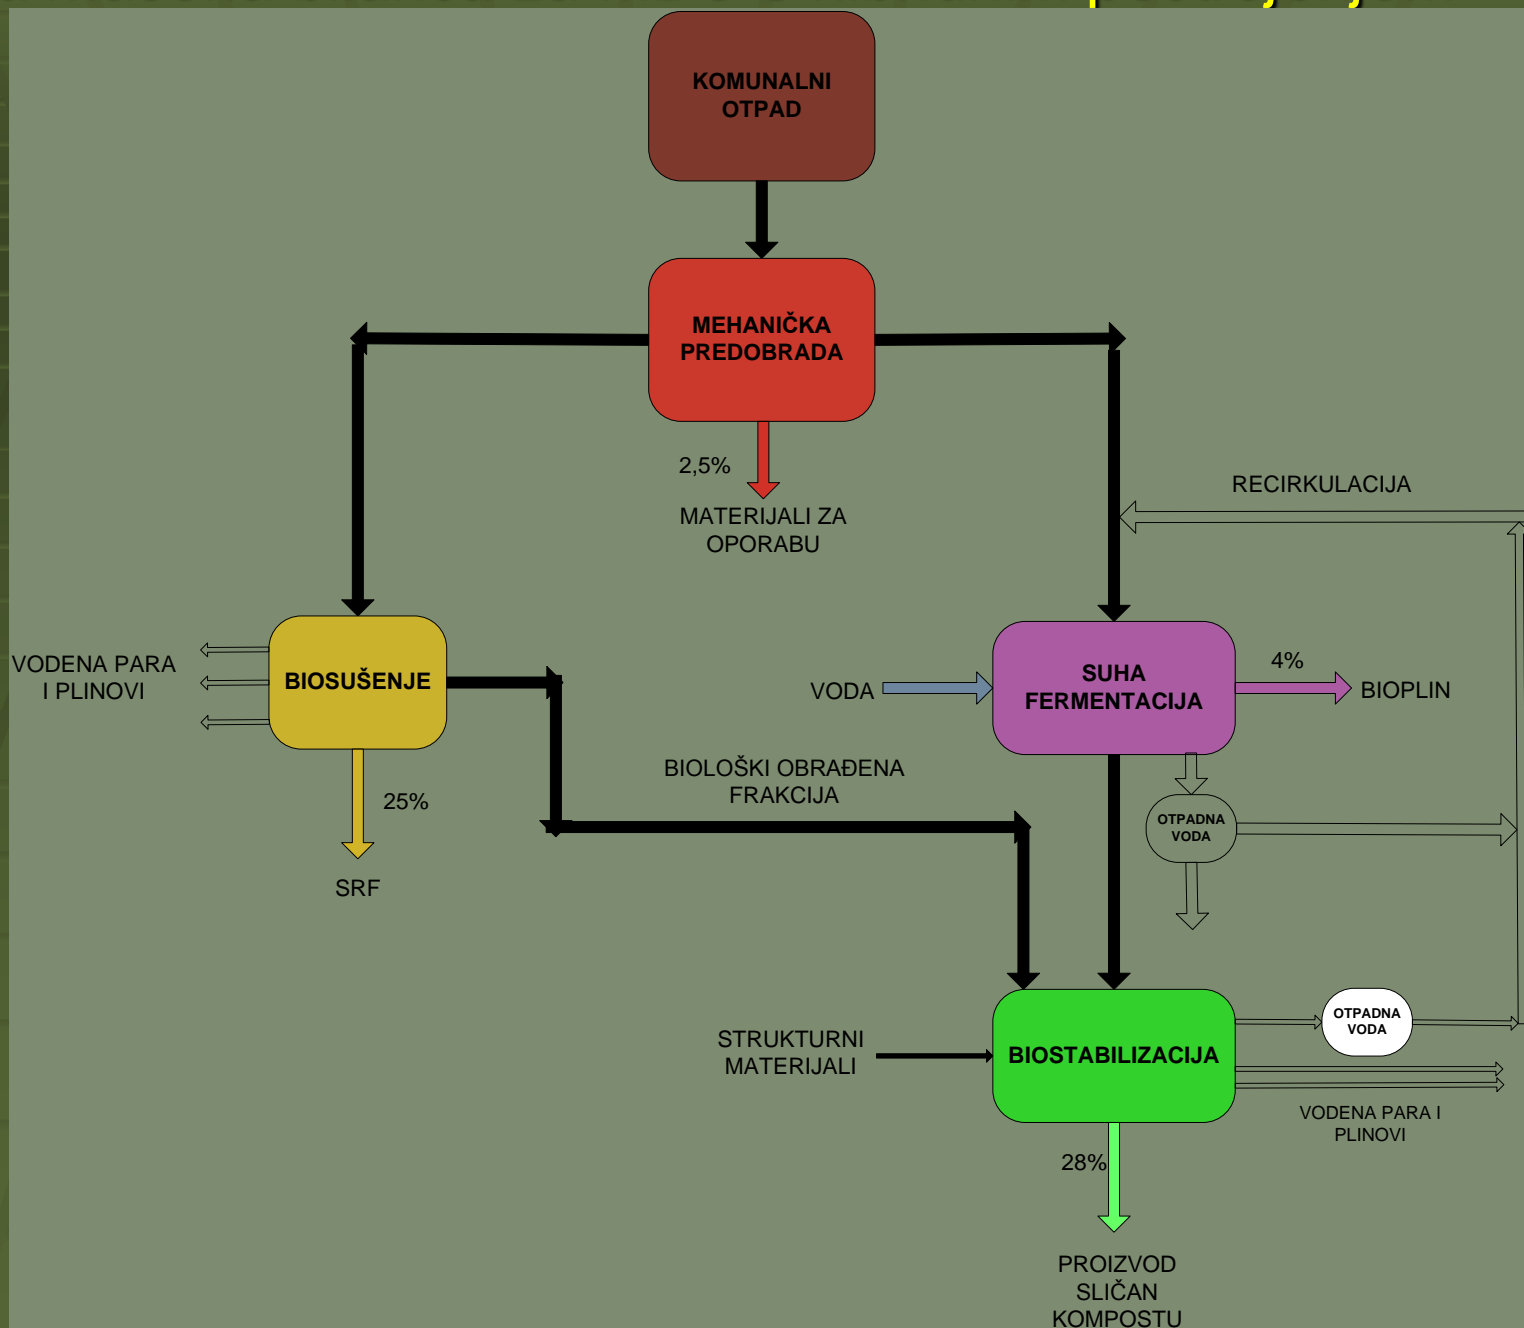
KOMUNALNI OTPAD

MEHANIČKA PREDOBRADA

2,5%

MATERIJALI ZA OPORABU

RECIRKULACIJA

VODENA PARA I PLINOVI

BIOSUŠENJE

25%

SRF

VODA

SUHA FERMENTACIJA

4%

BIOPLIN

BIOLOŠKI OBRAĐENA FRAKCIJA

OTPADNA VODA

STRUKTURNI MATERIJALI

BIOSTABILIZACIJA

OTPADNA VODA

VODENA PARA I PLINOVI

28%

PROIZVOD SLIČAN KOMPOSTU